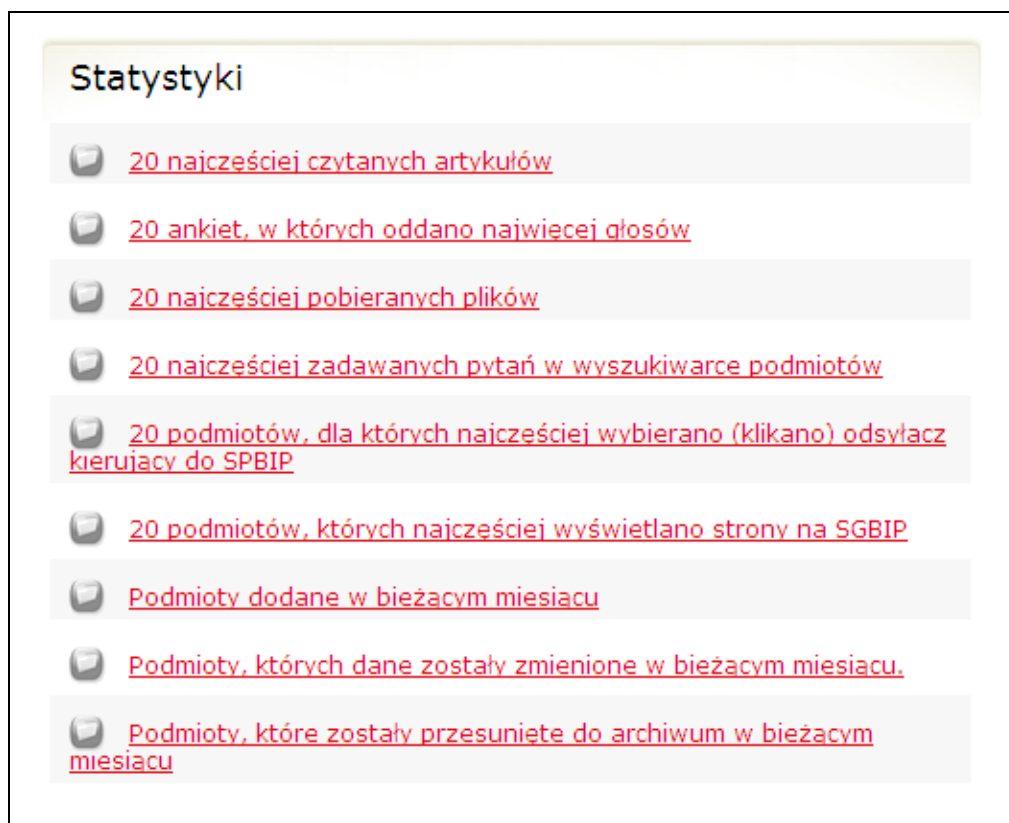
Statystyki

20 najczęściej czytanych artykułów

20 ankiet, w których oddano najwięcej głosów

20 najczęściej pobieranych plików

20 najczęściej zadawanych pytań w wyszukiwarce podmiotów

20 podmiotów, dla których najczęściej wybierano (klikano) odsyłacz kierujący do SPBIP

20 podmiotów, których najczęściej wyświetlano strony na SGBIP

Podmioty dodane w bieżącym miesiącu

Podmioty, których dane zostały zmienione w bieżącym miesiącu.

Podmioty, które zostały przesunięte do archiwum w bieżącym miesiącu